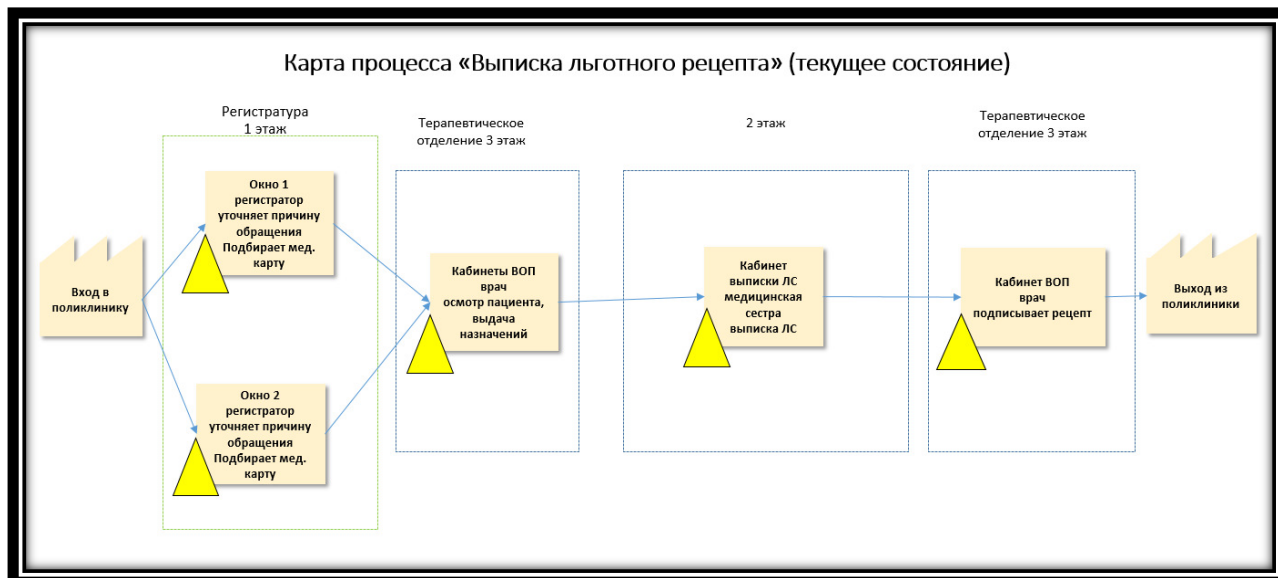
Карта процесса «Выписка льготного рецепта» (текущее состояние)

Регистратура
1 этаж

Терапевтическое
отделение 3 этаж

2 этаж

Терапевтическое
отделение 3 этаж

Вход в поликлинику

Окно 1
регистратор
уточняет причину
обращения
Подбирает мед.
карту

Окно 2
регистратор
уточняет причину
обращения
Подбирает мед.
карту

Кабинеты ВОП
врач
осмотр пациента,
выдача
назначений

Кабинет
выписки ЛС
медицинская
сестра
выписка ЛС

Кабинет ВОП
врач
подписывает рецепт

Выход из
поликлиники